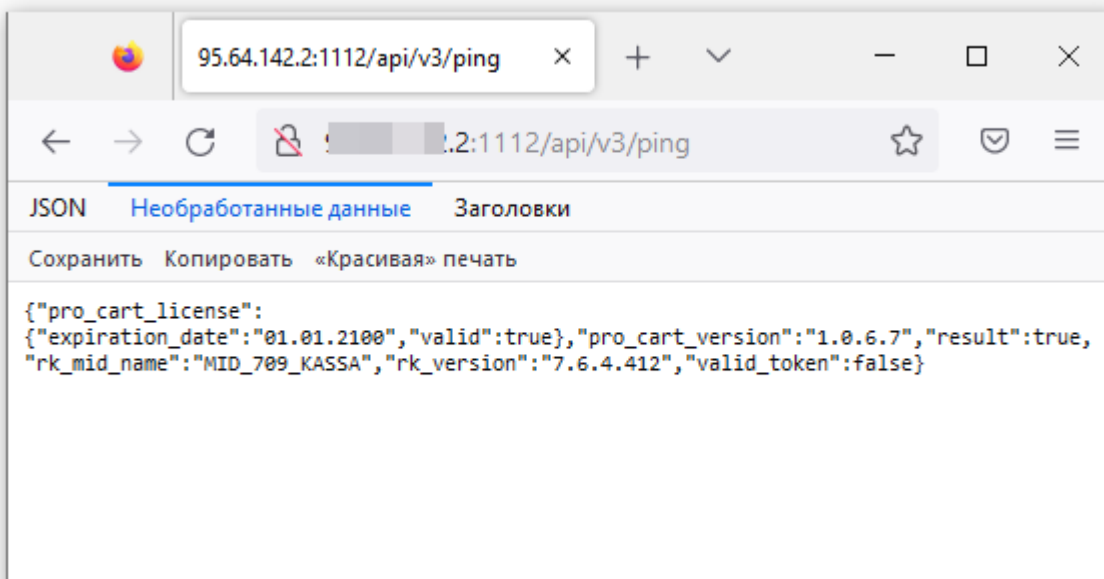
95.64.142.2:1112/api/v3/ping

9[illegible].2:1112/api/v3/ping

JSON Необработанные данные Заголовки

Сохранить Копировать «Красивая» печать

{"pro_cart_license":
{"expiration_date":"01.01.2100","valid":true},"pro_cart_version":"1.0.6.7","result":true,
"rk_mid_name":"MID_709_KASSA","rk_version":"7.6.4.412","valid_token":false}